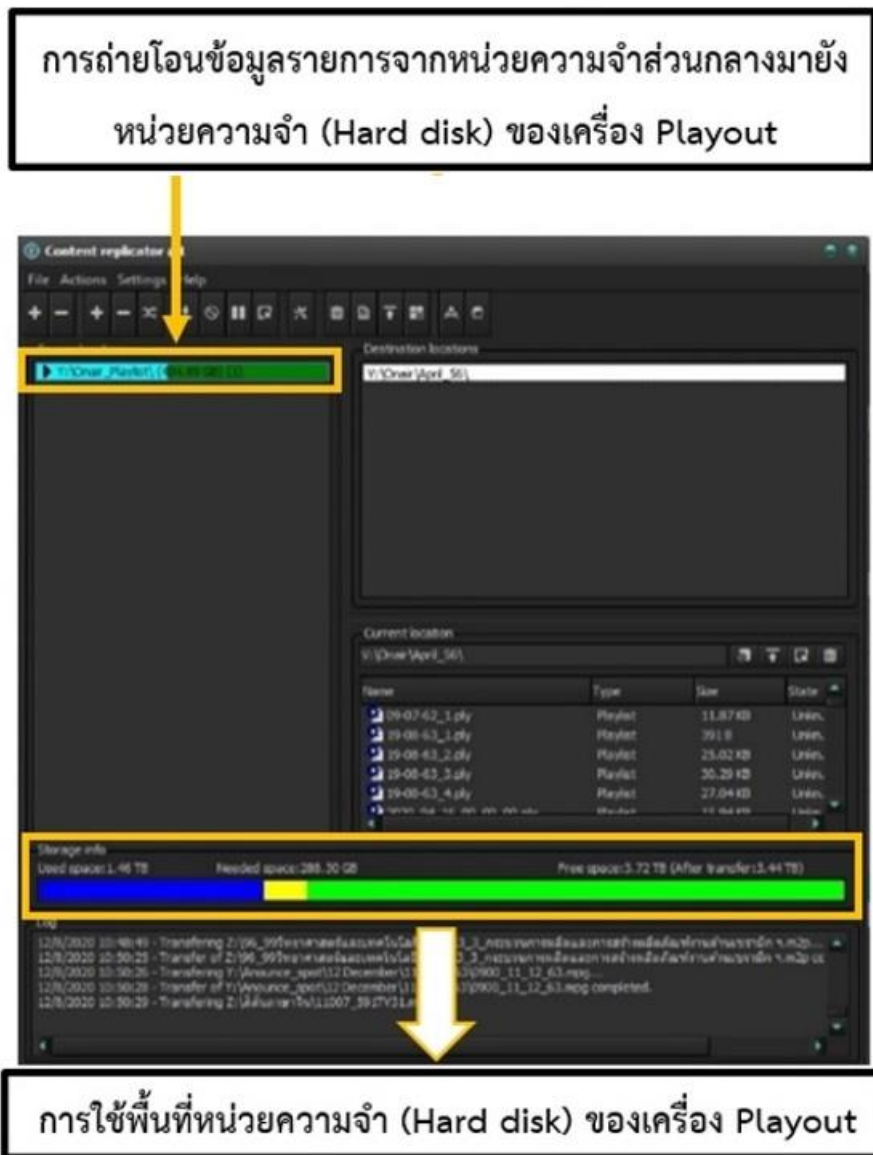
การถ่ายโอนข้อมูลรายการจากหน่วยความจำส่วนกลางมายังหน่วยความจำ (Hard disk) ของเครื่อง Playout

Content replicator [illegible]

File Actions Settings Help

Y:\Onair_Playlist\ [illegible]

Destination locations

Y:\Onair\April_56\

Current location

Y:\Onair\April_56\

| Name | Type | Size | State |
|---|---|---|---|
| 09-07-62_1.ply | Playlist | 11.87 KB | Unkn. |
| 19-08-63_1.ply | Playlist | 391 B | Unkn. |
| 19-08-63_2.ply | Playlist | 25.02 KB | Unkn. |
| 19-08-63_3.ply | Playlist | 30.29 KB | Unkn. |
| 19-08-63_4.ply | Playlist | 27.04 KB | Unkn. |
| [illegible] | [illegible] | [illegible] | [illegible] |

Storage info

Used space:1.46 TB Needed space:288.30 GB Free space:3.72 TB (After transfer:3.44 TB)

Log

12/8/2020 10:48:49 - Transfering Z:\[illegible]
12/8/2020 10:50:25 - Transfer of Z:\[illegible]
12/8/2020 10:50:26 - Transfering Y:\Anounce_spot\12 December\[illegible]0900_11_12_63.mpg...
12/8/2020 10:50:28 - Transfer of Y:\Anounce_spot\12 December\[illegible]0900_11_12_63.mpg completed.
12/8/2020 10:50:29 - Transfering Z:\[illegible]

การใช้พื้นที่หน่วยความจำ (Hard disk) ของเครื่อง Playout